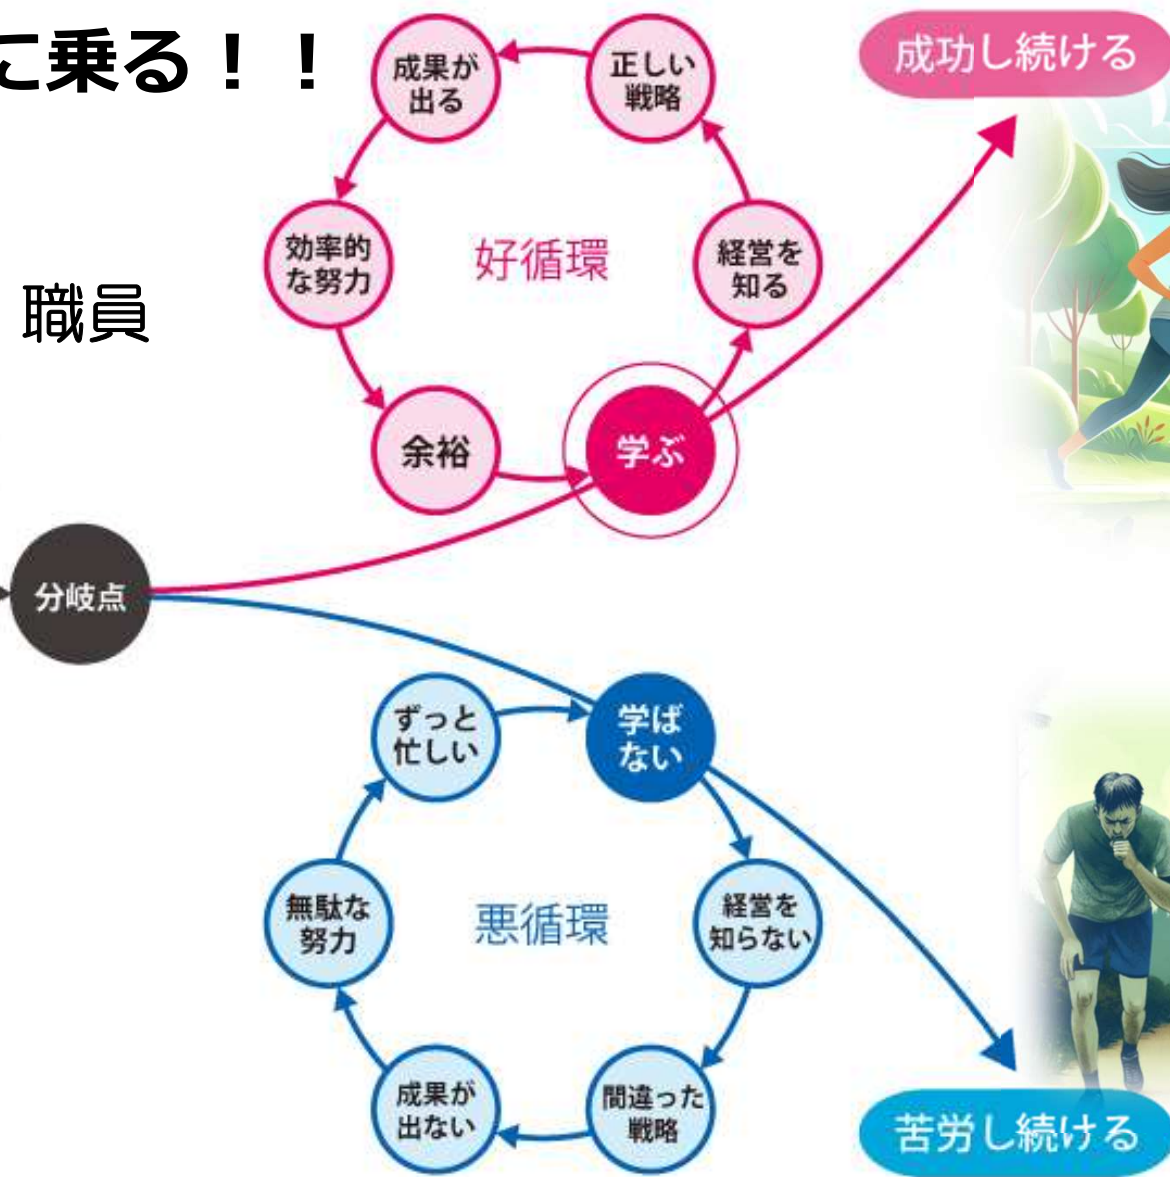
こ乗る！！

職員

成果が出る

正しい戦略

成功し続ける

効率的な努力

好循環

経営を知る

余裕

学ぶ

分岐点

ずっと忙しい

学ばない

無駄な努力

悪循環

経営を知らない

成果が出ない

間違った戦略

苦労し続ける